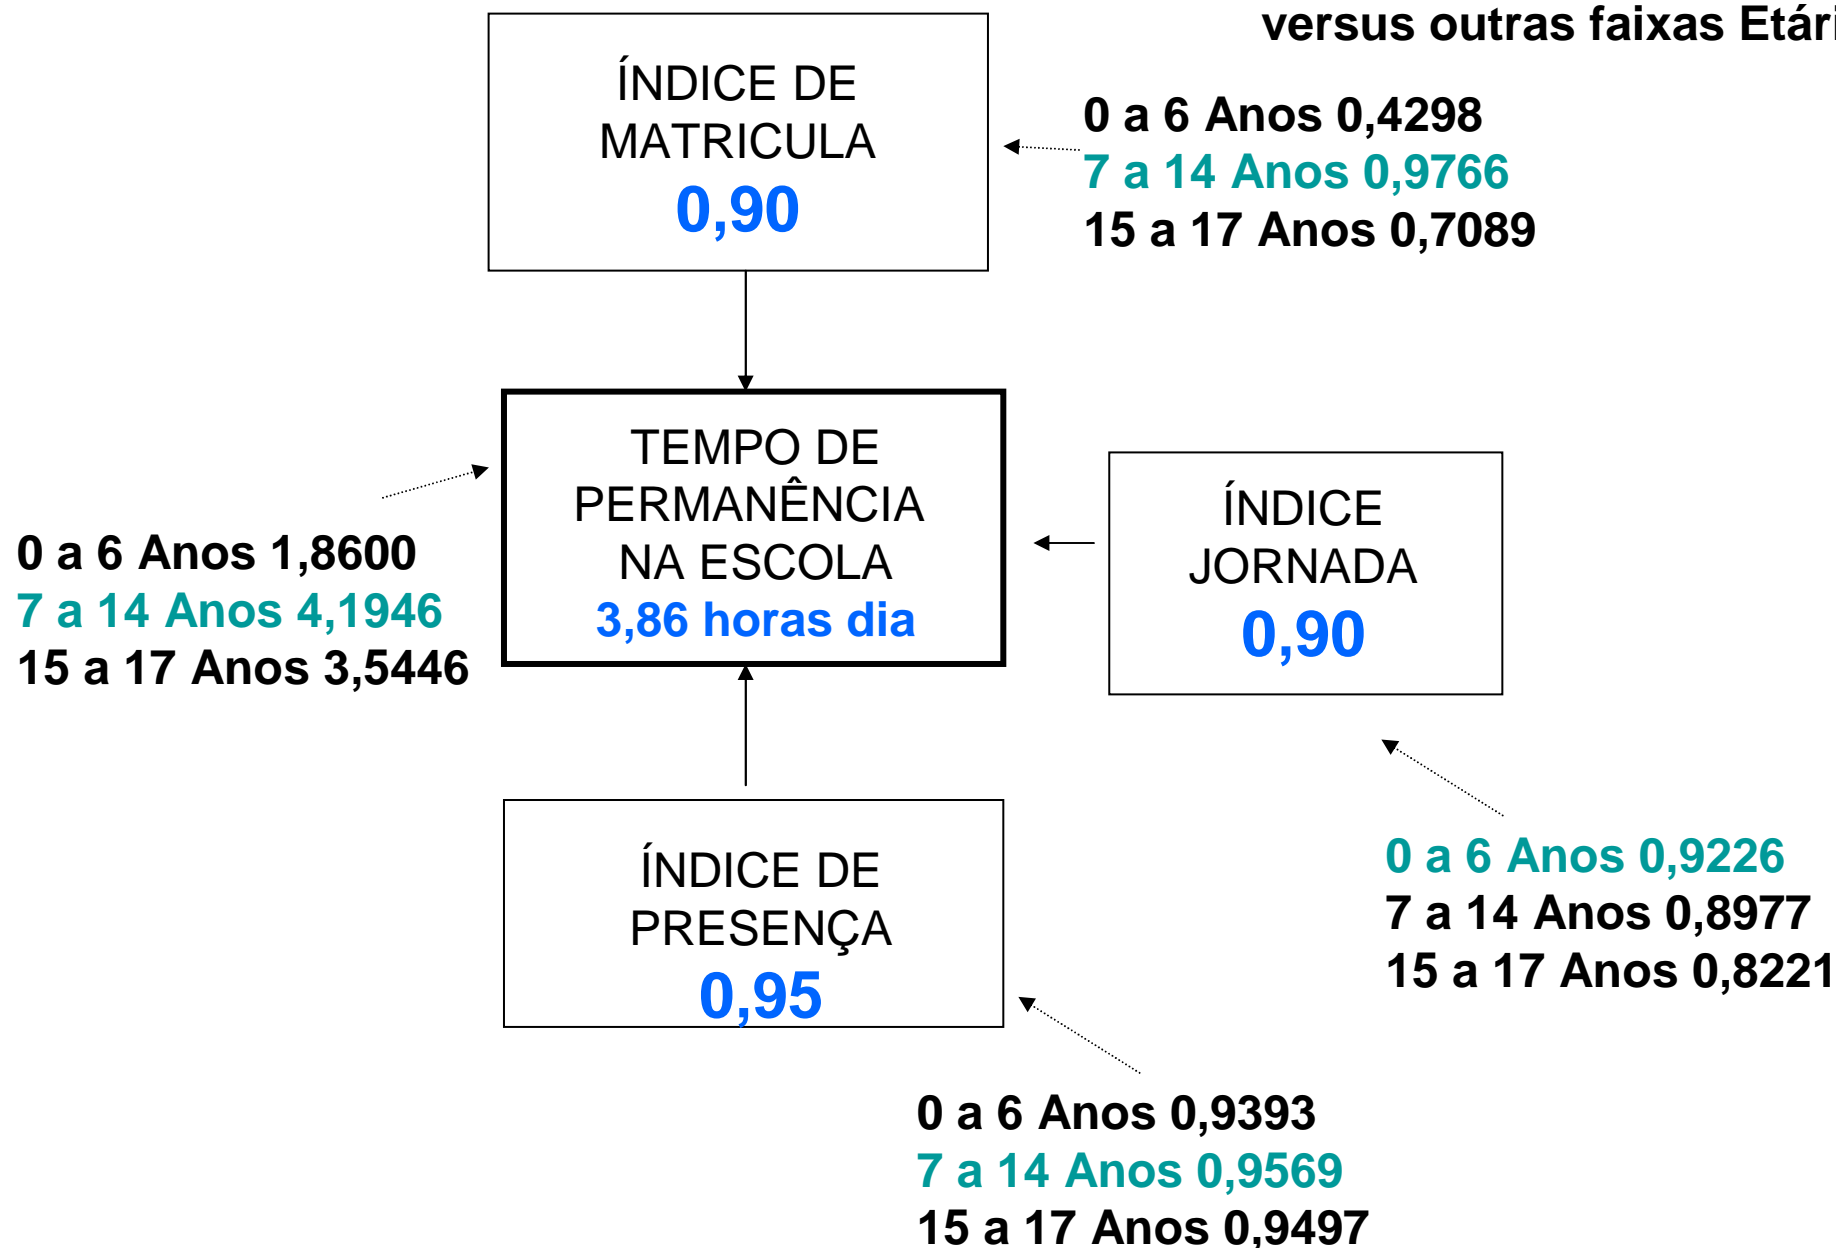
versus outras faixas Etári

ÍNDICE DE MATRICULA
0,90

0 a 6 Anos 0,4298
7 a 14 Anos 0,9766
15 a 17 Anos 0,7089

TEMPO DE PERMANÊNCIA NA ESCOLA
3,86 horas dia

0 a 6 Anos 1,8600
7 a 14 Anos 4,1946
15 a 17 Anos 3,5446

ÍNDICE JORNADA
0,90

0 a 6 Anos 0,9226
7 a 14 Anos 0,8977
15 a 17 Anos 0,8221

ÍNDICE DE PRESENÇA
0,95

0 a 6 Anos 0,9393
7 a 14 Anos 0,9569
15 a 17 Anos 0,9497